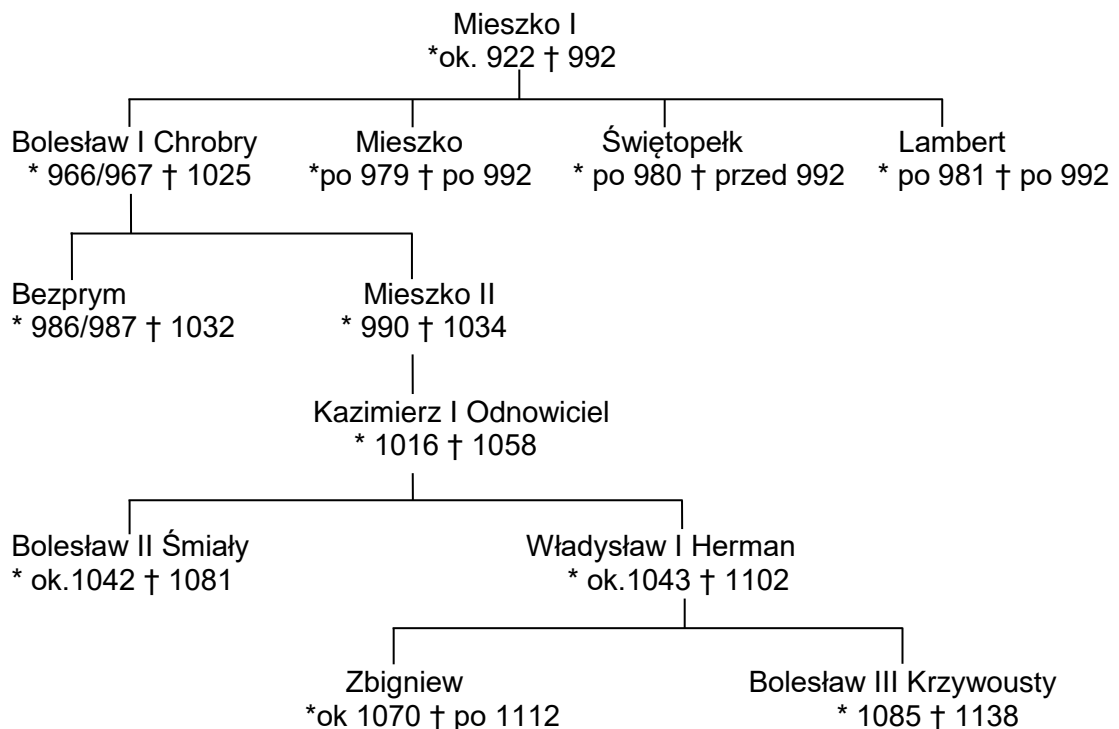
Mieszko I
*ok. 922 † 992

Bolesław I Chrobry
* 966/967 † 1025

Mieszko
*po 979 † po 992

Świętopełk
* po 980 † przed 992

Lambert
* po 981 † po 992

Bezprym
* 986/987 † 1032

Mieszko II
* 990 † 1034

Kazimierz I Odnowiciel
* 1016 † 1058

Bolesław II Śmiały
* ok.1042 † 1081

Władysław I Herman
* ok.1043 † 1102

Zbigniew
*ok 1070 † po 1112

Bolesław III Krzywousty
* 1085 † 1138